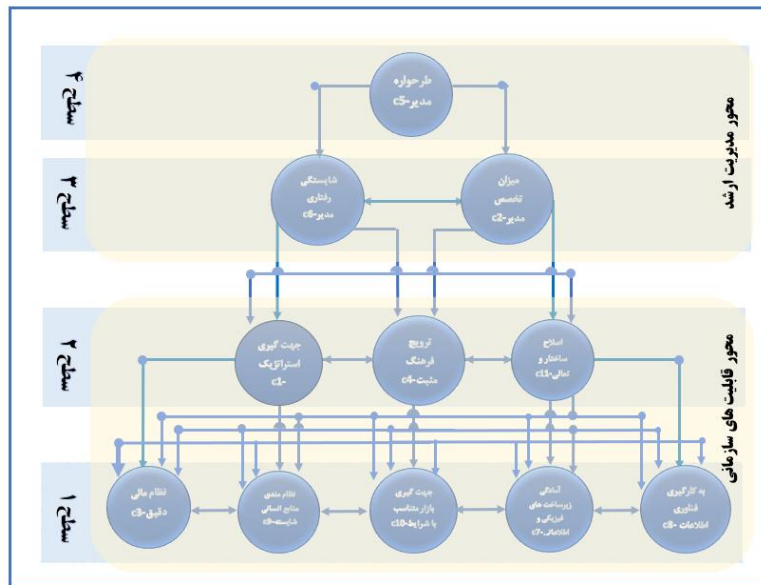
سطح ۴

سطح ۳

سطح ۲

سطح ۱

محور مدیریت ارشد

محور قابلیت های سازمانی

طرحواره مدیر-c5

شایستگی رفتاری مدیر-c6

میزان تخصص مدیر-c2

جهت گیری استراتژیک c1-

ترویج فرهنگ مثبت c4-

اصلاح ساختار و تعالی-c11

نظام مالی دقیق-c3

نظام مندی منابع انسانی شایسته-c9

جهت گیری بازار متناسب با شرایط-c10

آمادگی زیرساخت های فیزیکی و اطلاعاتی-c7

به کارگیری فناوری اطلاعات-c8